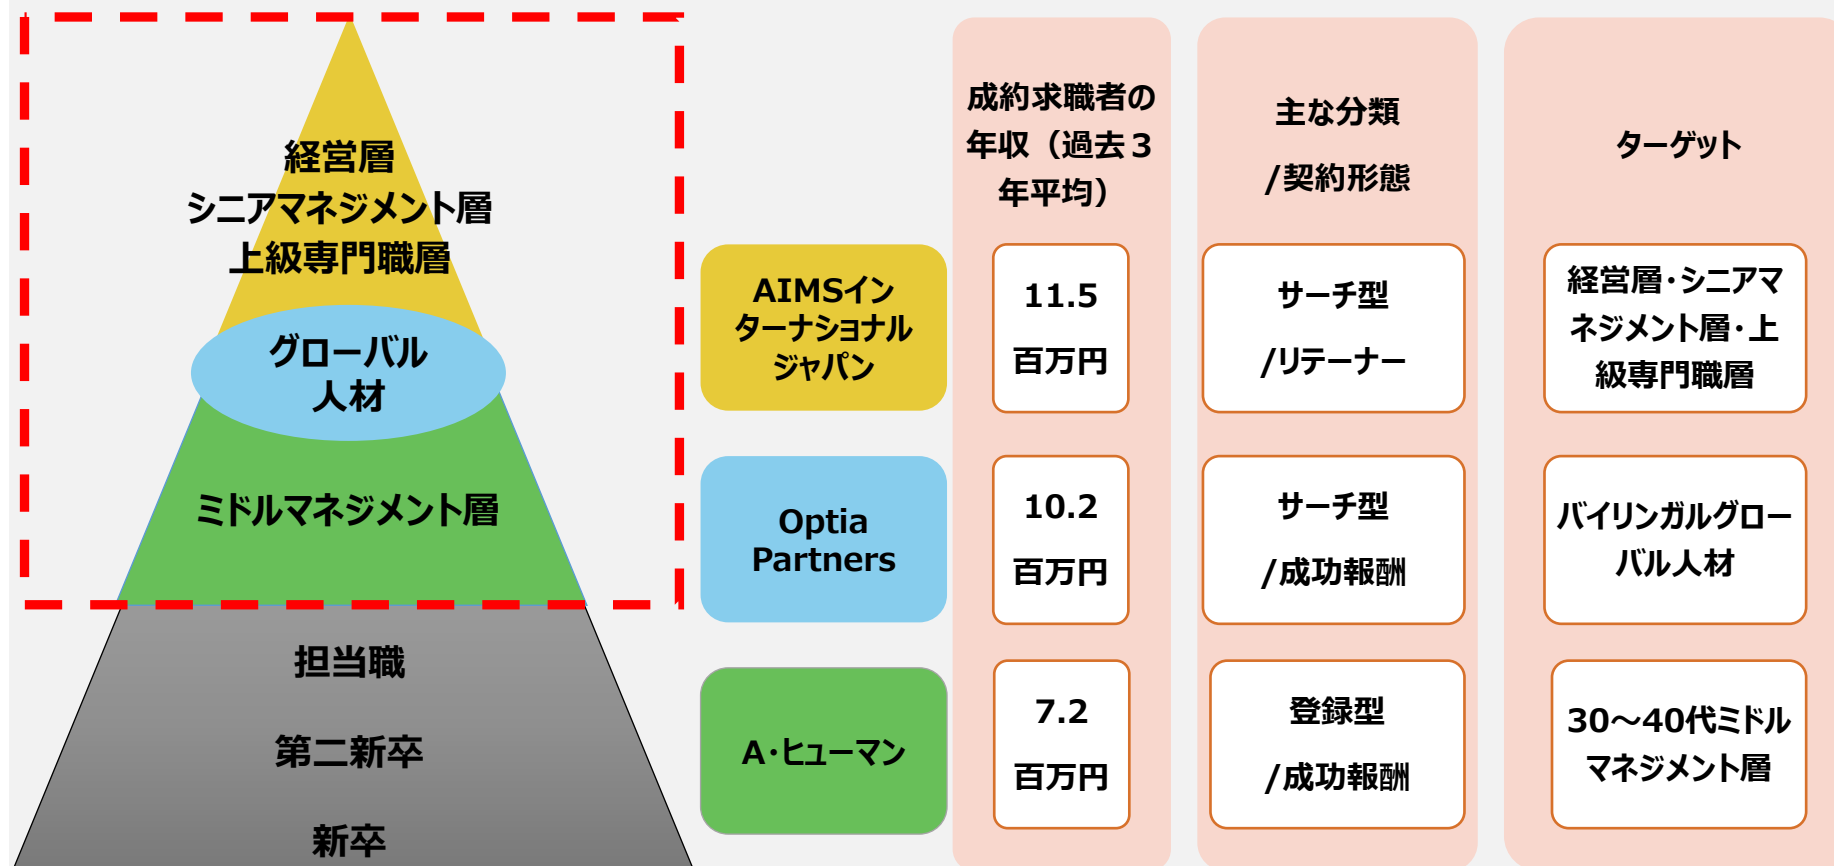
経営層
シニアマネジメント層
上級専門職層

グローバル
人材

ミドルマネジメント層

担当職

第二新卒

新卒

| | 成約求職者の年収（過去３年平均） | 主な分類 /契約形態 | ターゲット |
|---|---|---|---|
| AIMSインターナショナルジャパン | 11.5 百万円 | サーチ型 /リテーナー | 経営層･シニアマネジメント層･上級専門職層 |
| Optia Partners | 10.2 百万円 | サーチ型 /成功報酬 | バイリンガルグローバル人材 |
| A･ヒューマン | 7.2 百万円 | 登録型 /成功報酬 | 30～40代ミドルマネジメント層 |